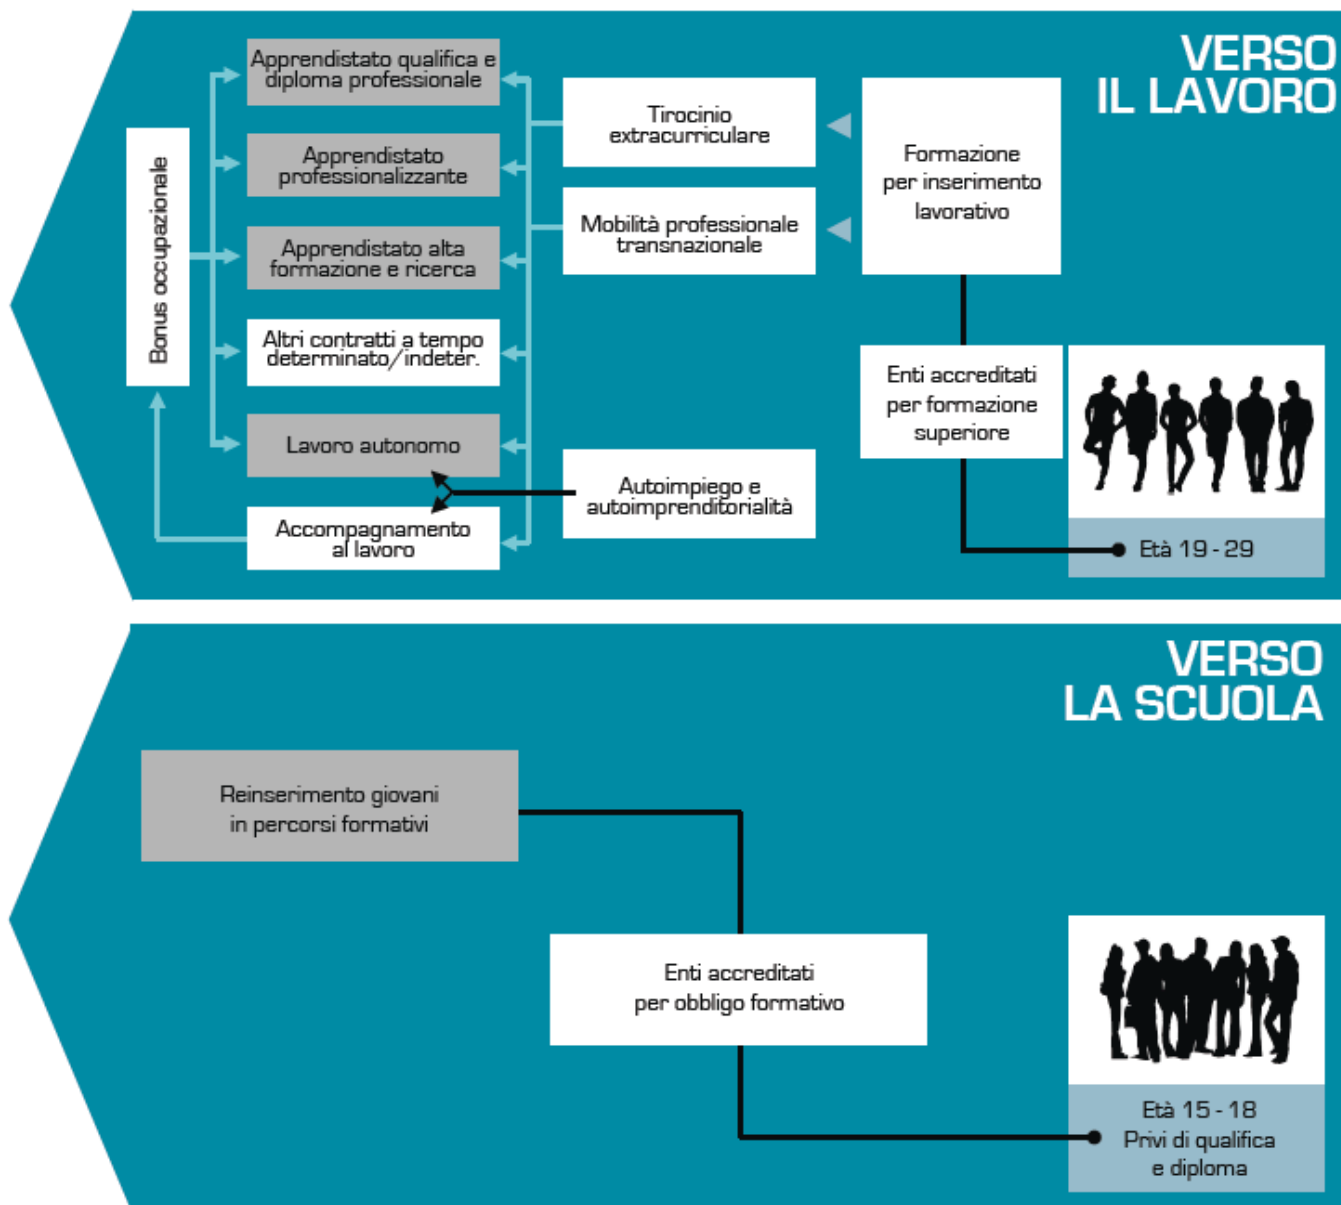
VERSO
IL LAVORO

Bonus occupazionale

Apprendistato qualifica e diploma professionale

Apprendistato professionalizzante

Apprendistato alta formazione e ricerca

Altri contratti a tempo determinato/indeter.

Lavoro autonomo

Accompagnamento al lavoro

Tirocinio extracurriculare

Mobilità professionale transnazionale

Autoimpiego e autoimprenditorialità

Formazione per inserimento lavorativo

Enti accreditati per formazione superiore

Età 19 - 29

VERSO
LA SCUOLA

Reinserimento giovani in percorsi formativi

Enti accreditati per obbligo formativo

Età 15 - 18
Privi di qualifica e diploma